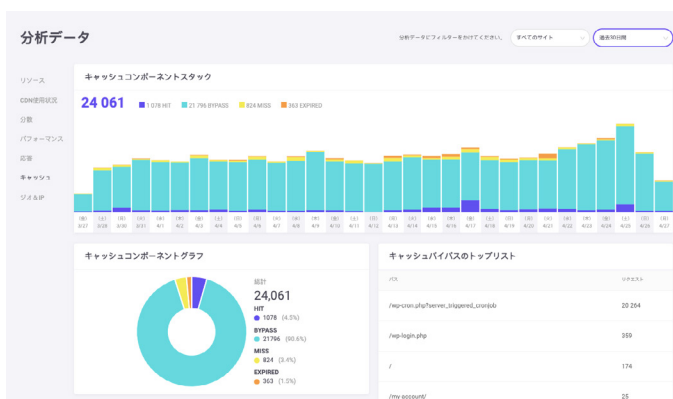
分析データ

分析データにフィルターをかけてください。 すべてのサイト 過去30日間

リソース
CDN使用状況
分散
パフォーマンス
応答
キャッシュ
ジオ＆IP

キャッシュコンポーネントスタック

24 061

1 078 HIT 21 796 BYPASS 824 MISS 363 EXPIRED

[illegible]

キャッシュコンポーネントグラフ

統計
24,061
HIT
1078 (4.5%)
BYPASS
21796 (90.6%)
MISS
824 (3.4%)
EXPIRED
363 (1.5%)

キャッシュバイパスのトップリスト

| パス | リクエスト |
|---|---|
| /wp-cron.php?server_triggered_cronjob | 20 264 |
| /wp-login.php | 359 |
| / | 174 |
| /my-account/ | 25 |